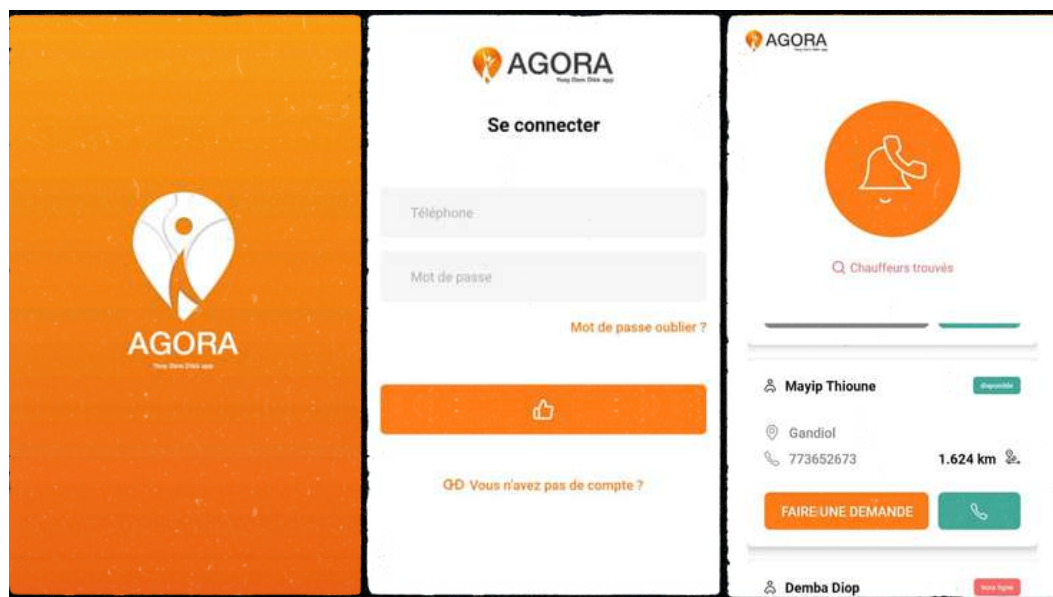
AGORA
Yoog Dem Dikk app

AGORA
Yoog Dem Dikk app

Se connecter

Téléphone

Mot de passe

Mot de passe oublier ?

Vous n'avez pas de compte ?

AGORA
Yoog Dem Dikk app

Chauffeurs trouvés

Mayip Thioune
disponible

Gandiol

773652673

1.624 km

FAIRE UNE DEMANDE

Demba Diop
hors ligne